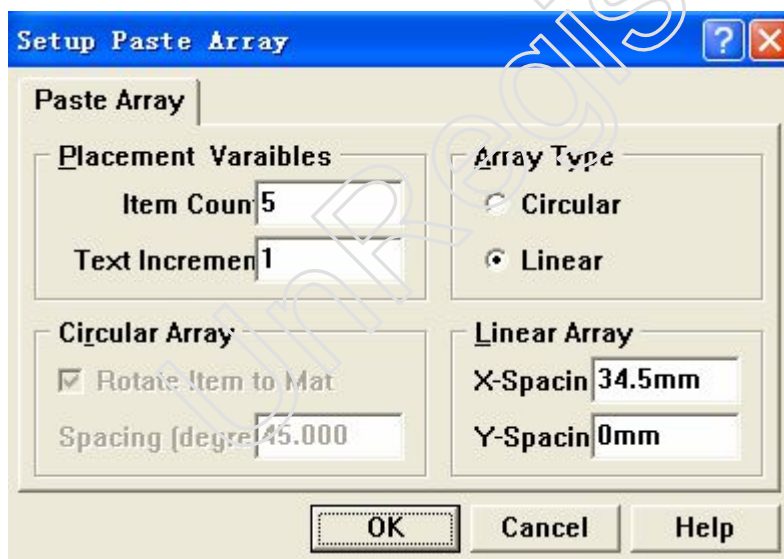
Setup Paste Array

Paste Array

Placement Varaibles

Item Coun 5

Text Incremen 1

Array Type

Circular

Linear

Circular Array

Rotate Item to Mat

Spacing (degre 45.000

Linear Array

X-Spacin 34.5mm

Y-Spacin 0mm

OK

Cancel

Help